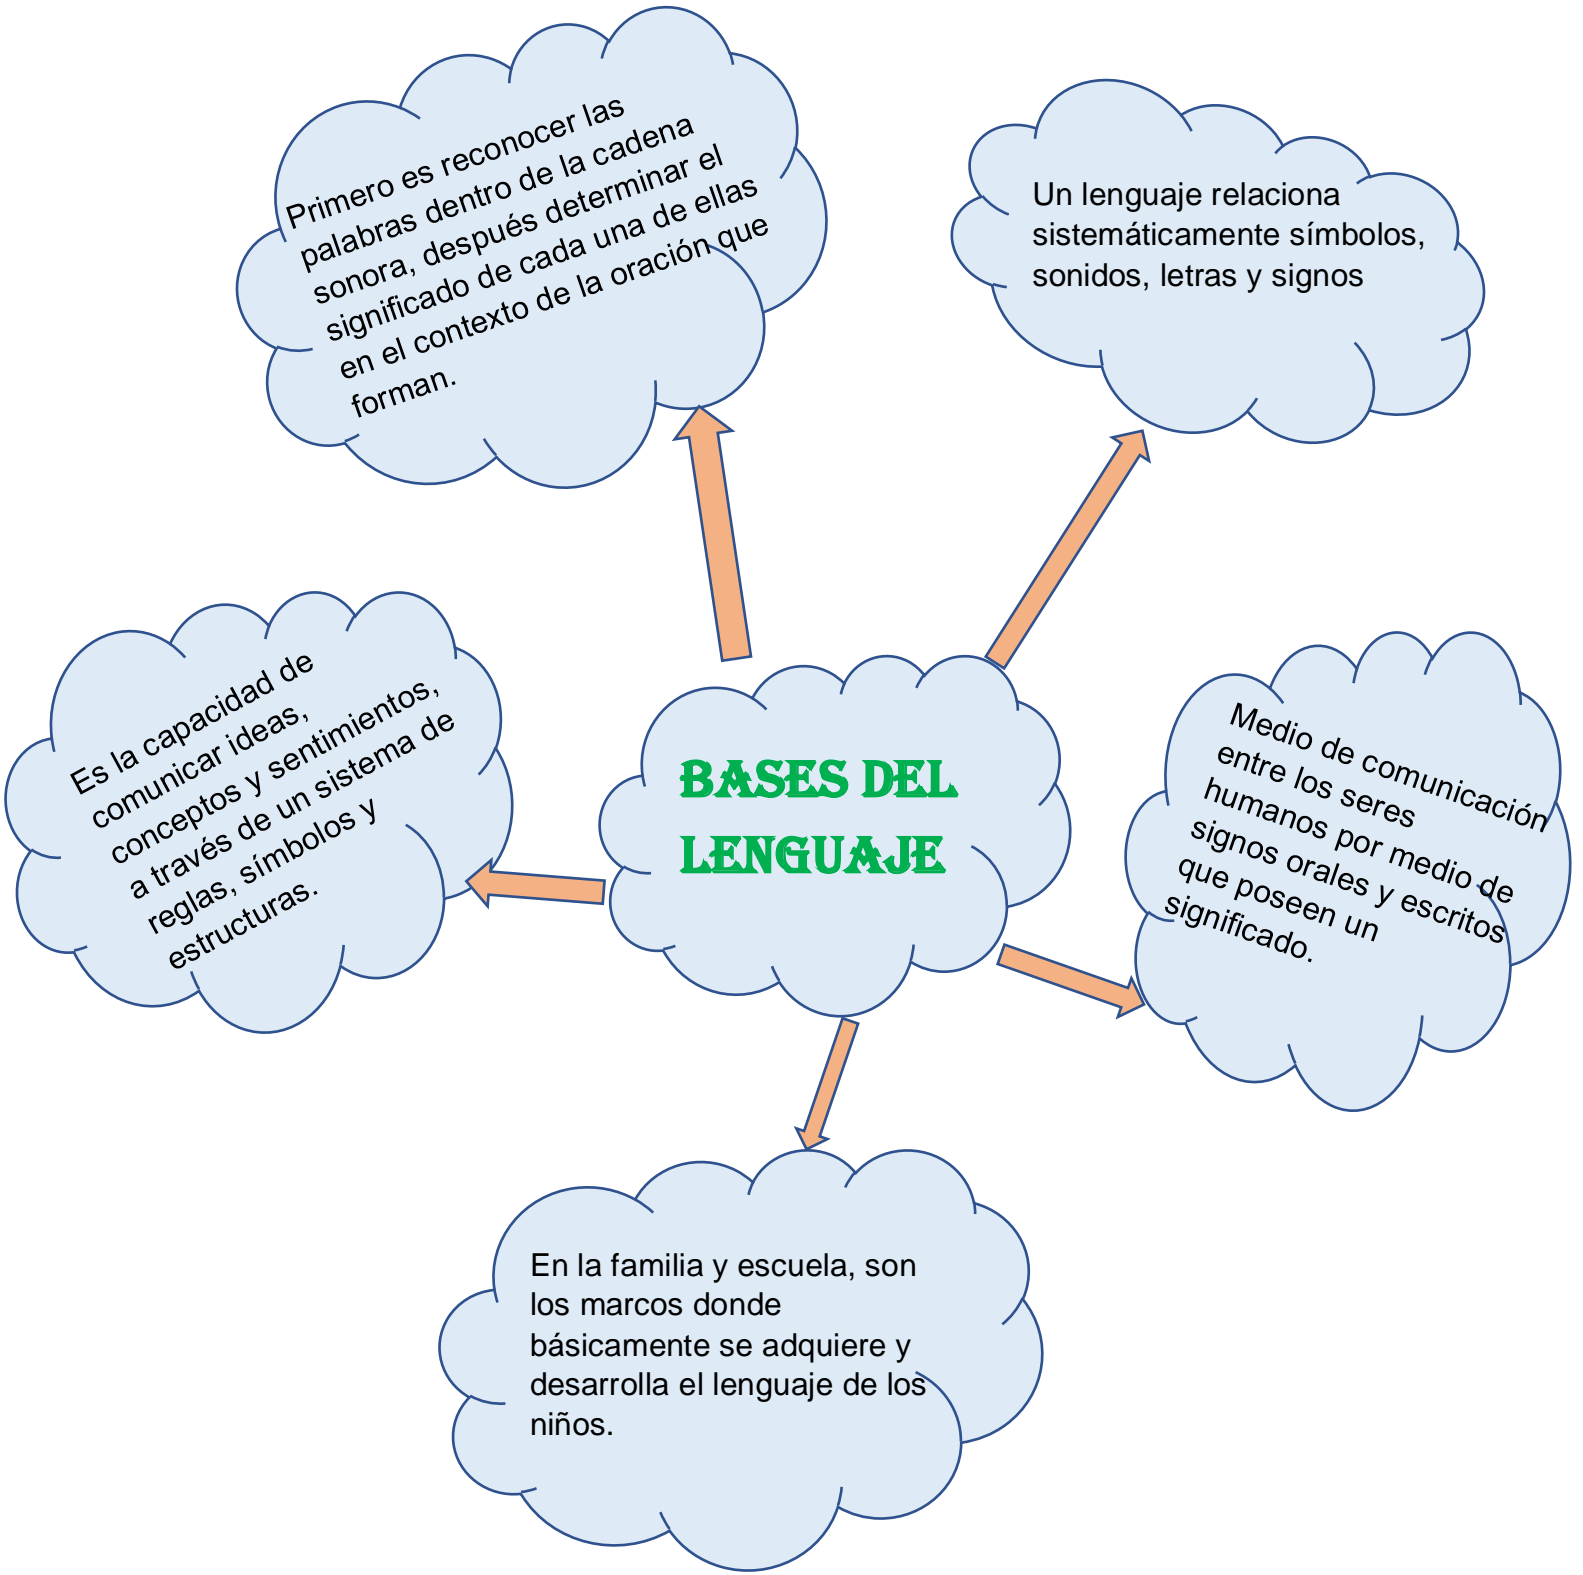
Primero es reconocer las palabras dentro de la cadena sonora, después determinar el significado de cada una de ellas en el contexto de la oración que forman.

Un lenguaje relaciona sistemáticamente símbolos, sonidos, letras y signos

Es la capacidad de comunicar ideas, conceptos y sentimientos, a través de un sistema de reglas, símbolos y estructuras.

BASES DEL LENGUAJE

Medio de comunicación entre los seres humanos por medio de signos orales y escritos que poseen un significado.

En la familia y escuela, son los marcos donde básicamente se adquiere y desarrolla el lenguaje de los niños.